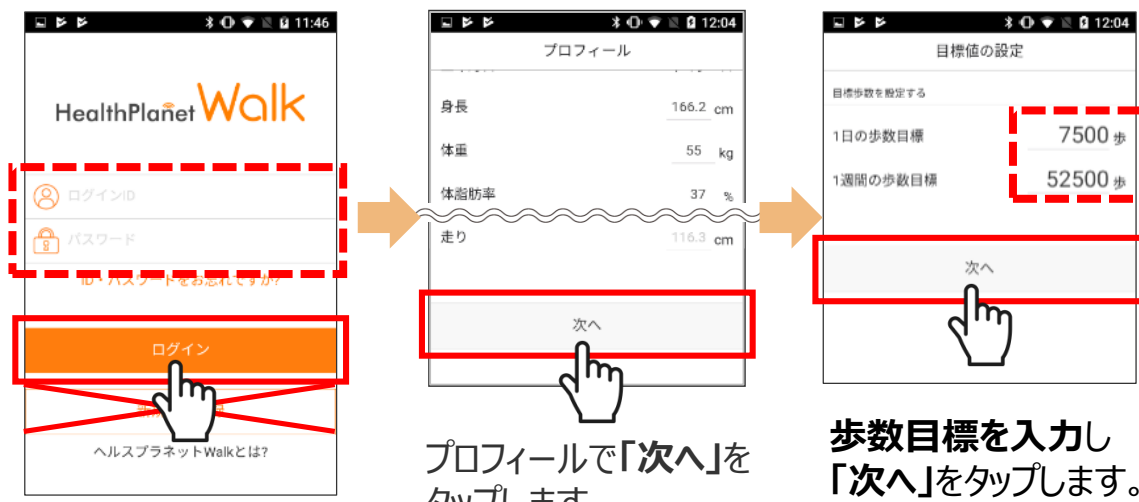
11:46

HealthPlanet Walk

ログインID

パスワード

ID・パスワードをお忘れですか?

ログイン

ヘルスプラネットWalkとは?

12:04

プロフィール

身長 166.2 cm

体重 55 kg

体脂肪率 37 %

走り 116.3 cm

次へ

プロフィールで「次へ」をタップします

12:04

目標値の設定

目標歩数を設定する

1日の歩数目標 7500 歩

1週間の歩数目標 52500 歩

次へ

歩数目標を入力し「次へ」をタップします。